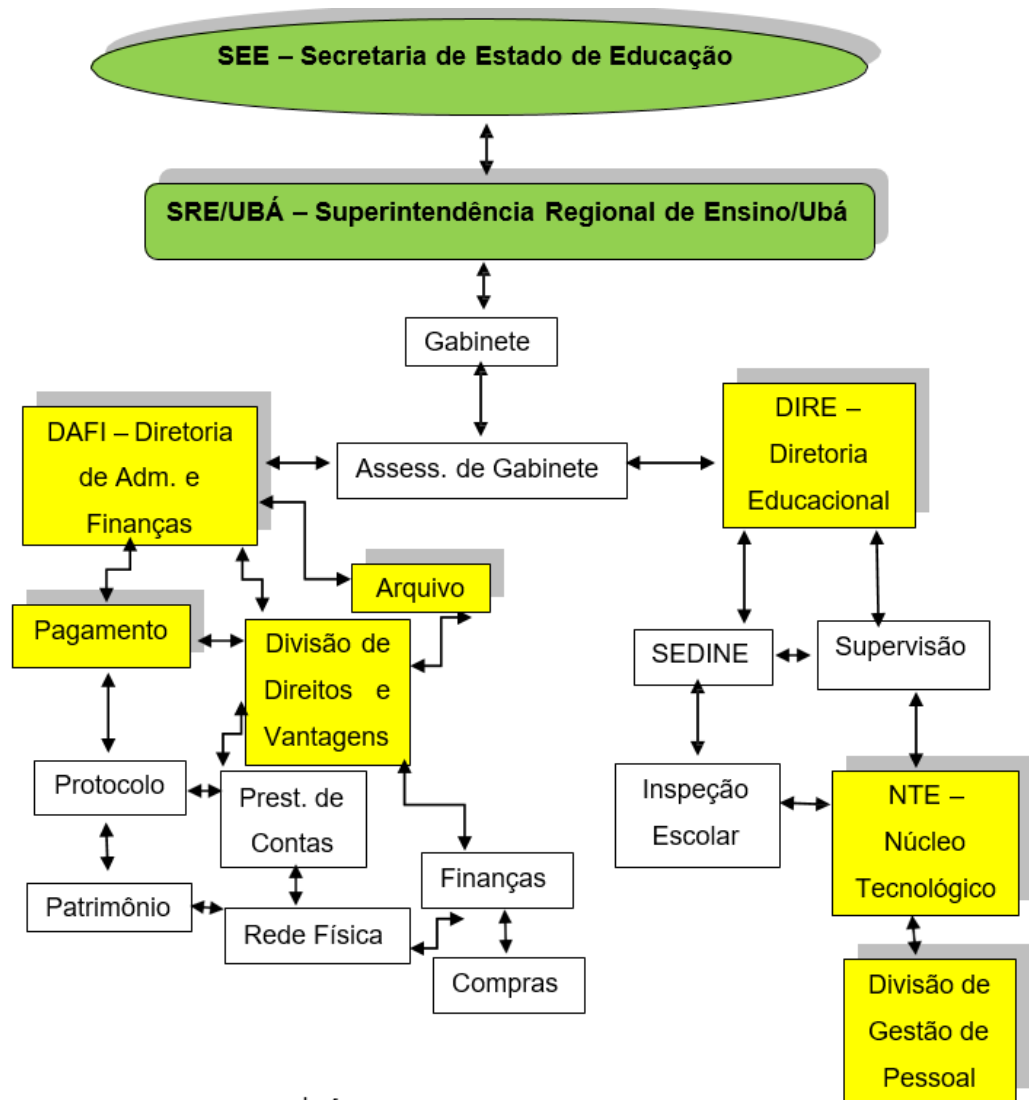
SEE – Secretaria de Estado de Educação

SRE/UBÁ – Superintendência Regional de Ensino/Ubá

Gabinete

DAFI – Diretoria de Adm. e Finanças

Assess. de Gabinete

DIRE – Diretoria Educacional

Arquivo

Pagamento

Divisão de Direitos e Vantagens

SEDINE

Supervisão

Protocolo

Prest. de Contas

Inspeção Escolar

NTE – Núcleo Tecnológico

Finanças

Patrimônio

Rede Física

Compras

Divisão de Gestão de Pessoal